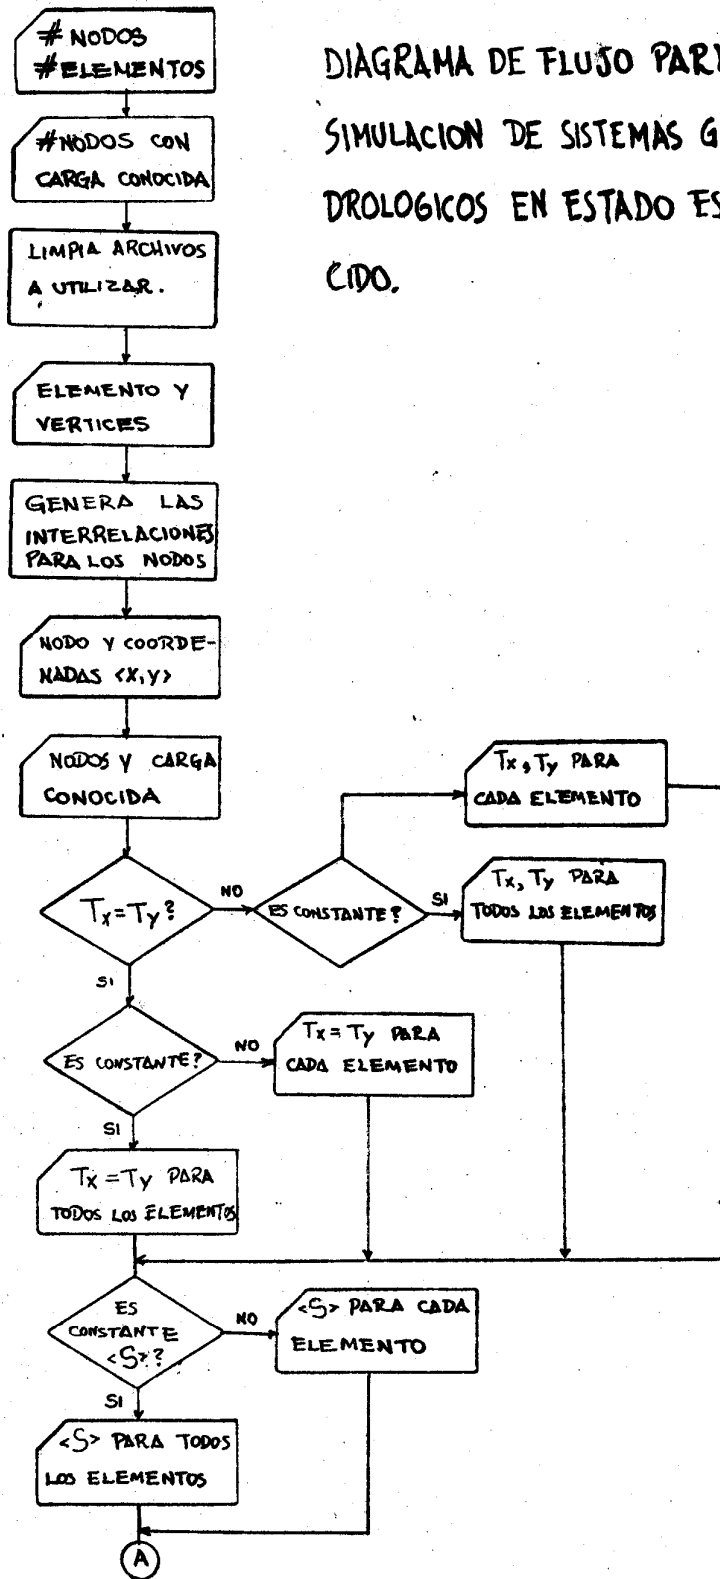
DIAGRAMA DE FLUJO PAR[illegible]
SIMULACION DE SISTEMAS G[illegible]
DROLOGICOS EN ESTADO ES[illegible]
CIDO.

# NODOS
#ELEMENTOS

#NODOS CON CARGA CONOCIDA

LIMPIA ARCHIVOS A UTILIZAR.

ELEMENTO Y VERTICES

GENERA LAS INTERRELACIONES PARA LOS NODOS

NODO Y COORDENADAS <X,Y>

NODOS Y CARGA CONOCIDA

$T_x = T_y$?

NO

ES CONSTANTE?

$T_x, T_y$ PARA CADA ELEMENTO

SI

$T_x, T_y$ PARA TODOS LOS ELEMENTOS

SI

ES CONSTANTE?

NO

$T_x = T_y$ PARA CADA ELEMENTO

SI

$T_x = T_y$ PARA TODOS LOS ELEMENTOS

ES CONSTANTE <S>?

NO

<S> PARA CADA ELEMENTO

SI

<S> PARA TODOS LOS ELEMENTOS

A